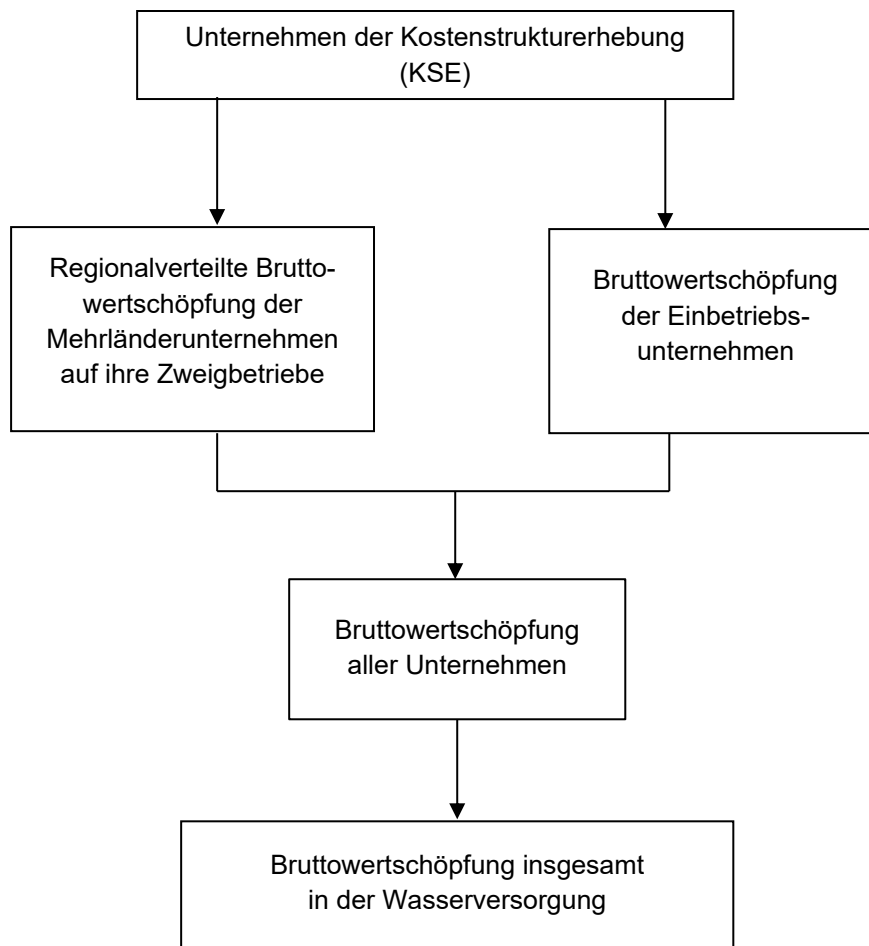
Unternehmen der Kostenstrukturerhebung (KSE)

Regionalverteilte Bruttowertschöpfung der Mehrländerunternehmen auf ihre Zweigbetriebe

Bruttowertschöpfung der Einbetriebsunternehmen

Bruttowertschöpfung aller Unternehmen

Bruttowertschöpfung insgesamt in der Wasserversorgung